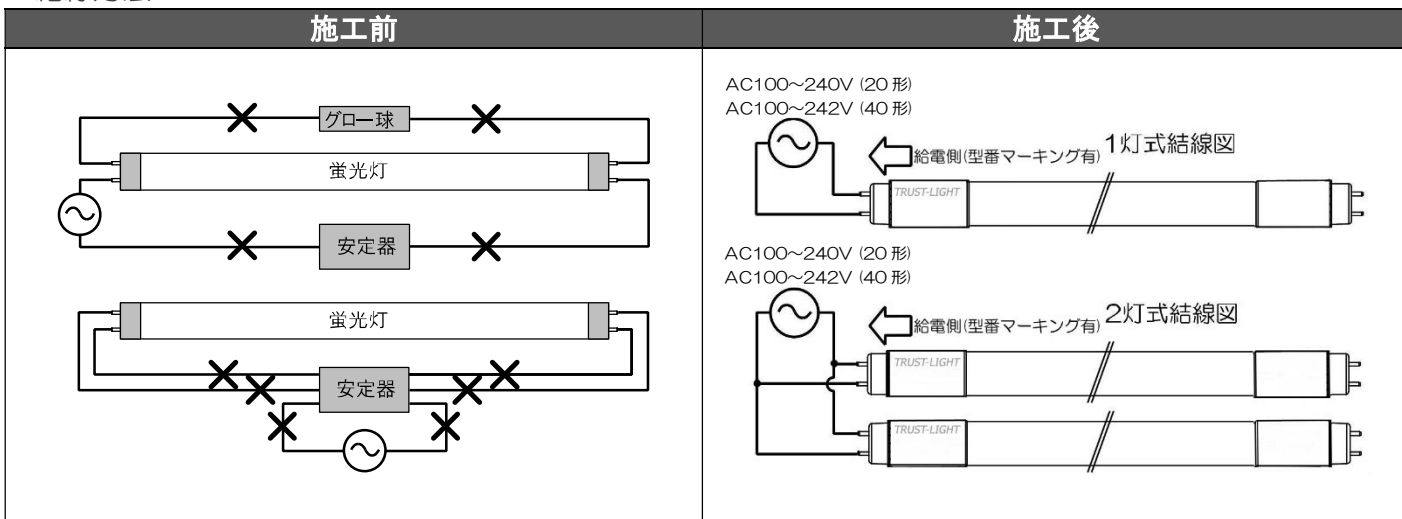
| 施工前 | 施工後 |
|---|---|
| グロー球<br>蛍光灯<br>安定器<br>蛍光灯<br>安定器 | AC100~240V (20形)<br>AC100~242V (40形)<br>給電側(型番マーキング有) 1灯式結線図<br>TRUST-LIGHT<br>AC100~240V (20形)<br>AC100~242V (40形)<br>給電側(型番マーキング有) 2灯式結線図<br>TRUST-LIGHT<br>TRUST-LIGHT |